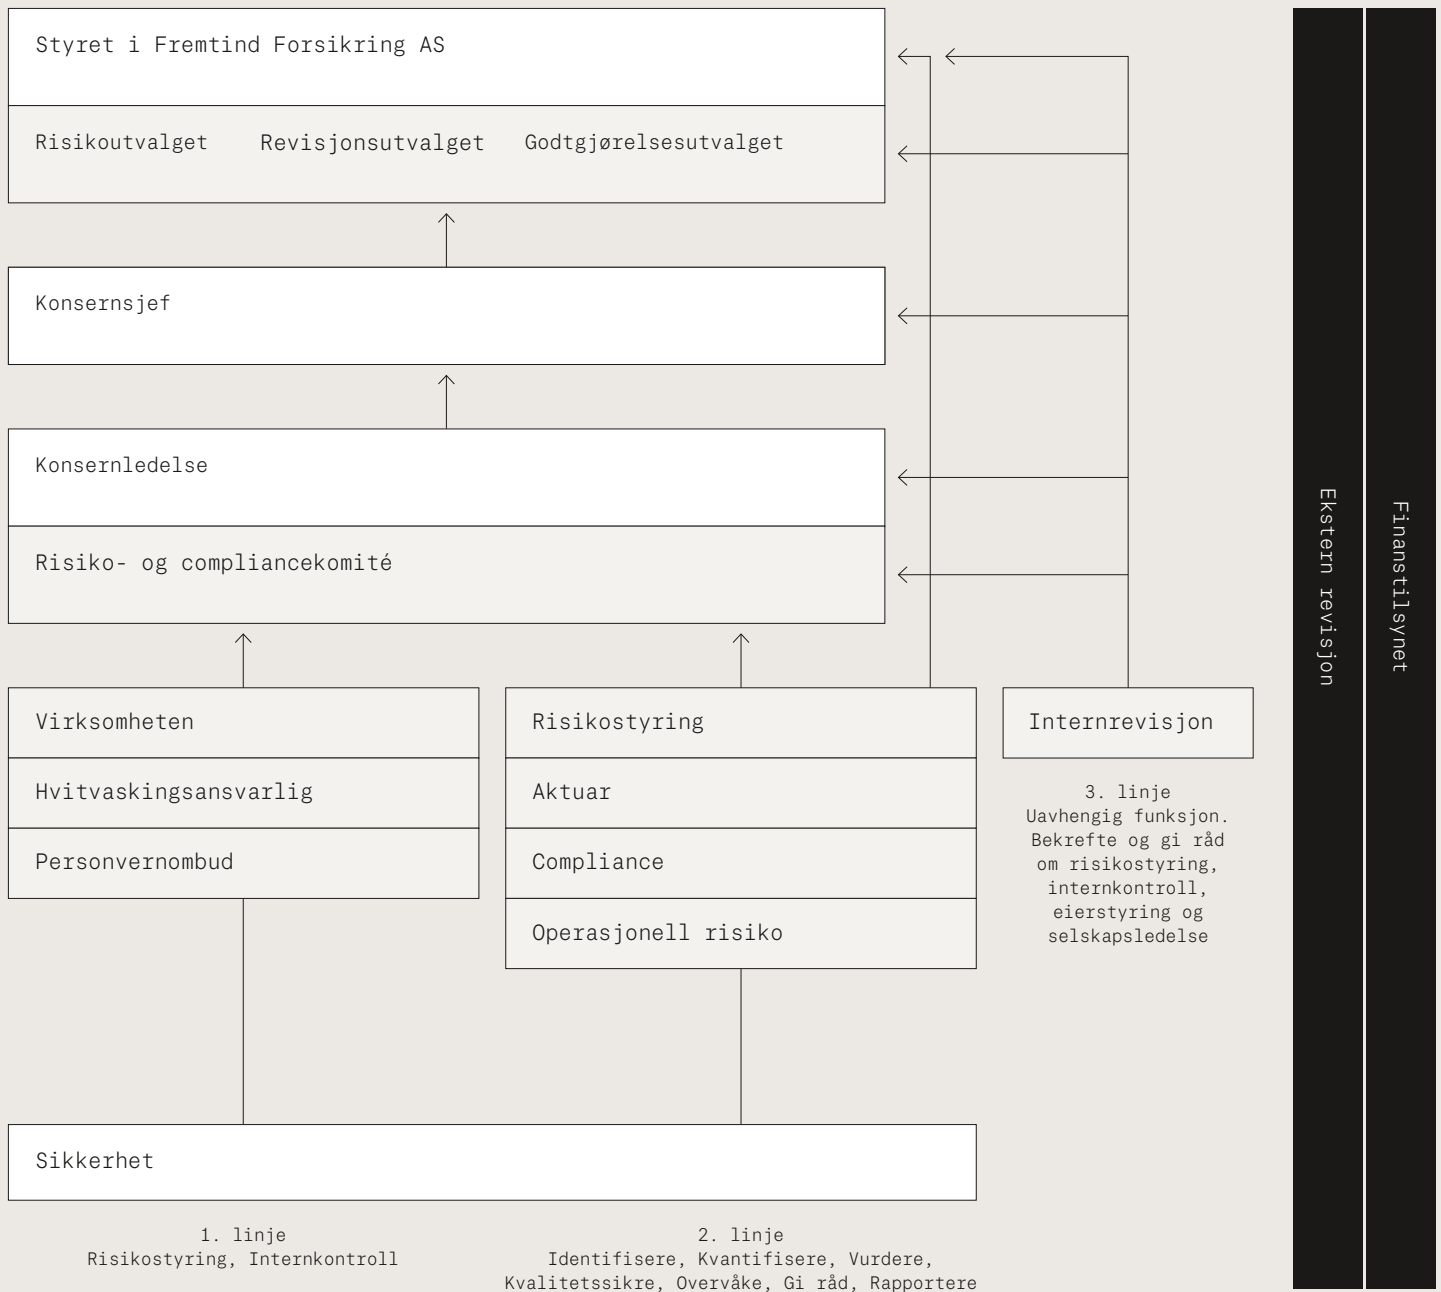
Styret i Fremtind Forsikring AS

Risikoutvalget Revisjonsutvalget Godtgjørelsesutvalget

Konsernsjef

Konsernledelse

Risiko- og compliancekomité

Virksomheten

Hvitvaskingsansvarlig

Personvernombud

Risikostyring

Aktuar

Compliance

Operasjonell risiko

Internrevisjon

3. linje
Uavhengig funksjon. Bekrefte og gi råd om risikostyring, internkontroll, eierstyring og selskapsledelse

Sikkerhet

1. linje
Risikostyring, Internkontroll

2. linje
Identifisere, Kvantifisere, Vurdere, Kvalitetssikre, Overvåke, Gi råd, Rapportere

Ekstern revisjon

Finanstilsynet